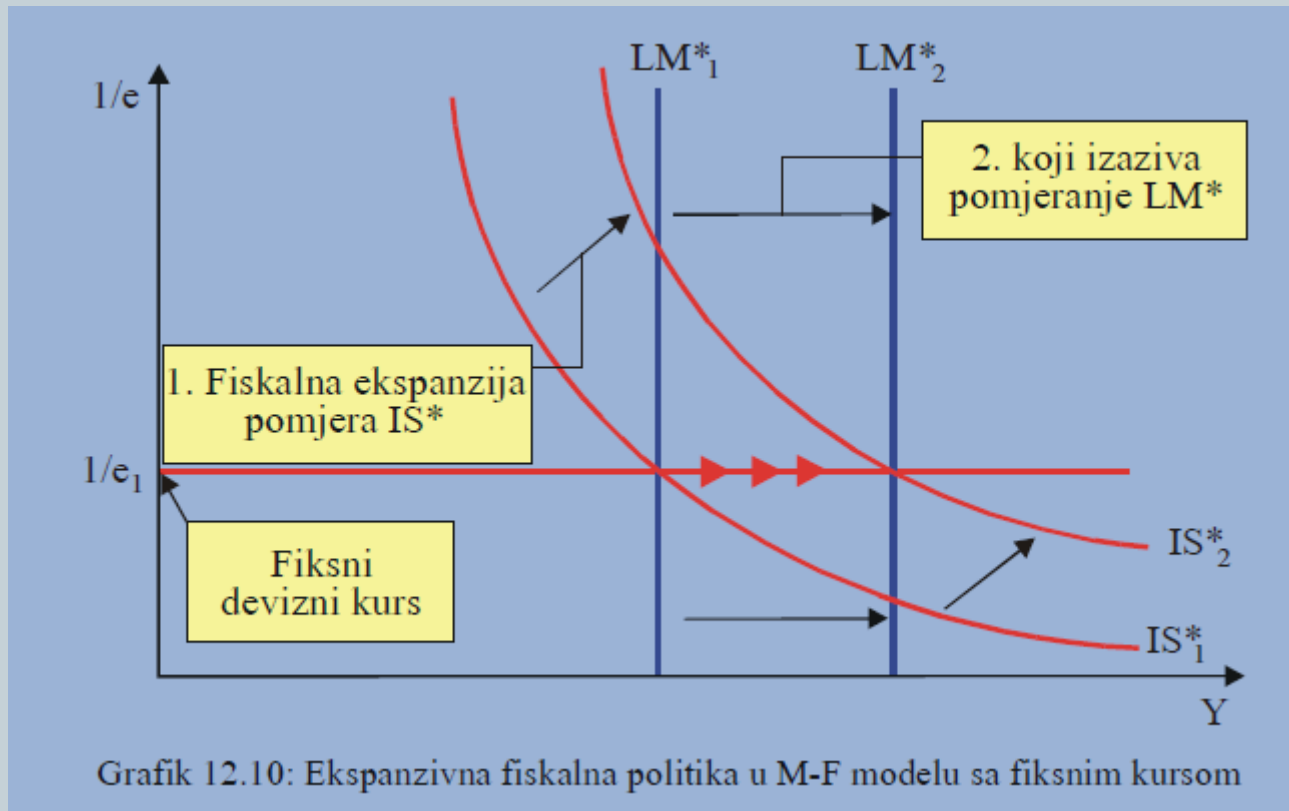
$LM^*_1$

$LM^*_2$

1/e

2. koji izaziva pomjeranje LM*

1. Fiskalna ekspanzija pomjera IS*

$1/e_1$

Fiksni devizni kurs

$IS^*_2$

$IS^*_1$

Y

Grafik 12.10: Ekspanzivna fiskalna politika u M-F modelu sa fiksnim kursom